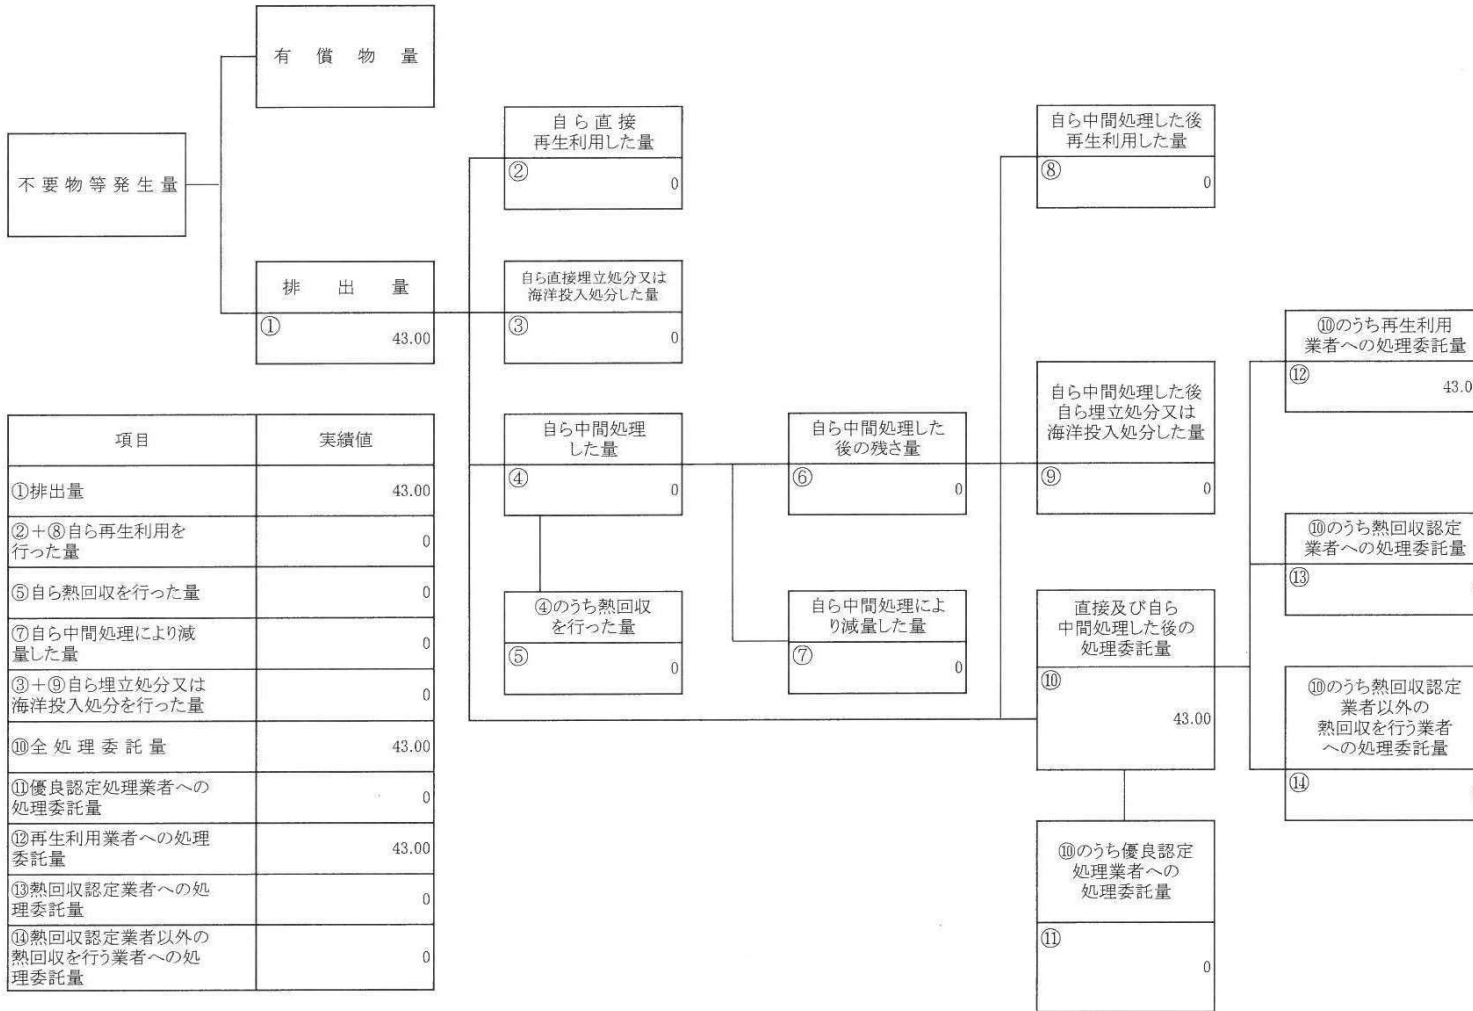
有償物量

不要物等発生量

排出量
①
43.00

自ら直接
再生利用した量
②
0

自ら直接埋立処分又は
海洋投入処分した量
③
0

自ら中間処理
した量
④
0

④のうち熱回収
を行った量
⑤
0

自ら中間処理した
後の残さ量
⑥
0

自ら中間処理によ
り減量した量
⑦
0

自ら中間処理した後
再生利用した量
⑧
0

自ら中間処理した後
自ら埋立処分又は
海洋投入処分した量
⑨
0

直接及び自ら
中間処理した後の
処理委託量
⑩
43.00

⑩のうち優良認定
処理業者への
処理委託量
⑪
0

⑩のうち再生利用
業者への処理委託量
⑫
43.0

⑩のうち熱回収認定
業者への処理委託量
⑬

⑩のうち熱回収認定
業者以外の
熱回収を行う業者
への処理委託量
⑭

| 項目 | 実績値 |
|---|---|
| ①排出量 | 43.00 |
| ②+⑧自ら再生利用を行った量 | 0 |
| ⑤自ら熱回収を行った量 | 0 |
| ⑦自ら中間処理により減量した量 | 0 |
| ③+⑨自ら埋立処分又は海洋投入処分を行った量 | 0 |
| ⑩全処理委託量 | 43.00 |
| ⑪優良認定処理業者への処理委託量 | 0 |
| ⑫再生利用業者への処理委託量 | 43.00 |
| ⑬熱回収認定業者への処理委託量 | 0 |
| ⑭熱回収認定業者以外の熱回収を行う業者への処理委託量 | 0 |